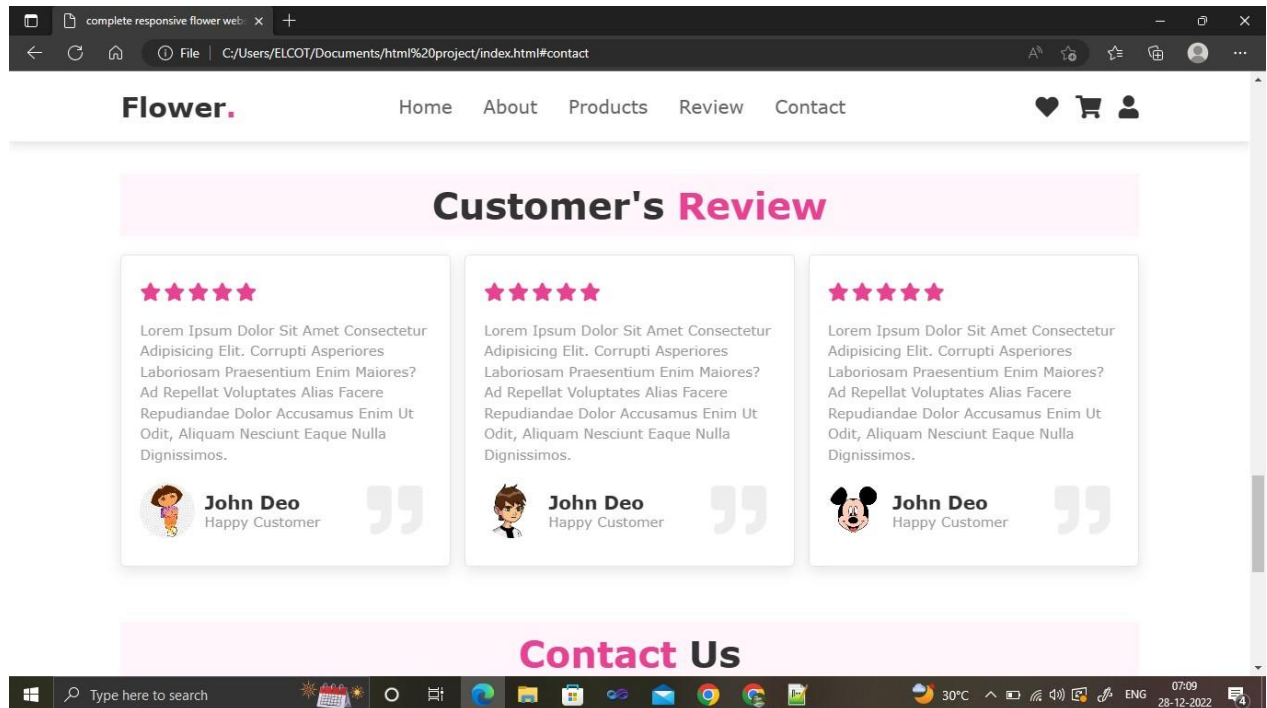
complete responsive flower web ×

File | C:/Users/ELCOT/Documents/html%20project/index.html#contact

Flower.

Home About Products Review Contact

Customer's Review

★★★★★

Lorem Ipsum Dolor Sit Amet Consectetur Adipisicing Elit. Corrupti Asperiores Laboriosam Praesentium Enim Maiores? Ad Repellat Voluptates Alias Facere Repudiandae Dolor Accusamus Enim Ut Odit, Aliquam Nesciunt Eaque Nulla Dignissimos.

John Deo
Happy Customer

★★★★★

Lorem Ipsum Dolor Sit Amet Consectetur Adipisicing Elit. Corrupti Asperiores Laboriosam Praesentium Enim Maiores? Ad Repellat Voluptates Alias Facere Repudiandae Dolor Accusamus Enim Ut Odit, Aliquam Nesciunt Eaque Nulla Dignissimos.

John Deo
Happy Customer

★★★★★

Lorem Ipsum Dolor Sit Amet Consectetur Adipisicing Elit. Corrupti Asperiores Laboriosam Praesentium Enim Maiores? Ad Repellat Voluptates Alias Facere Repudiandae Dolor Accusamus Enim Ut Odit, Aliquam Nesciunt Eaque Nulla Dignissimos.

John Deo
Happy Customer

Contact Us

Type here to search

30°C ENG 07:09 28-12-2022 4